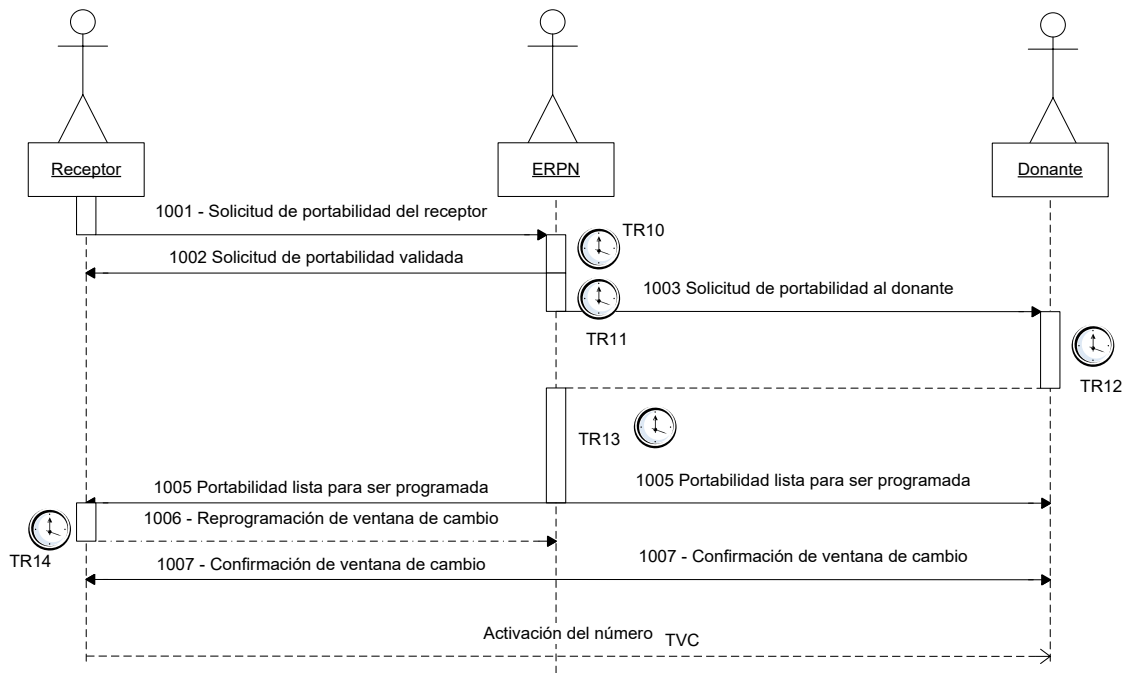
Receptor

ERPN

Donante

1001 - Solicitud de portabilidad del receptor

TR10

1002 Solicitud de portabilidad validada

1003 Solicitud de portabilidad al donante

TR11

TR12

TR13

1005 Portabilidad lista para ser programada

1005 Portabilidad lista para ser programada

1006 - Reprogramación de ventana de cambio

TR14

1007 - Confirmación de ventana de cambio

1007 - Confirmación de ventana de cambio

Activación del número TVC